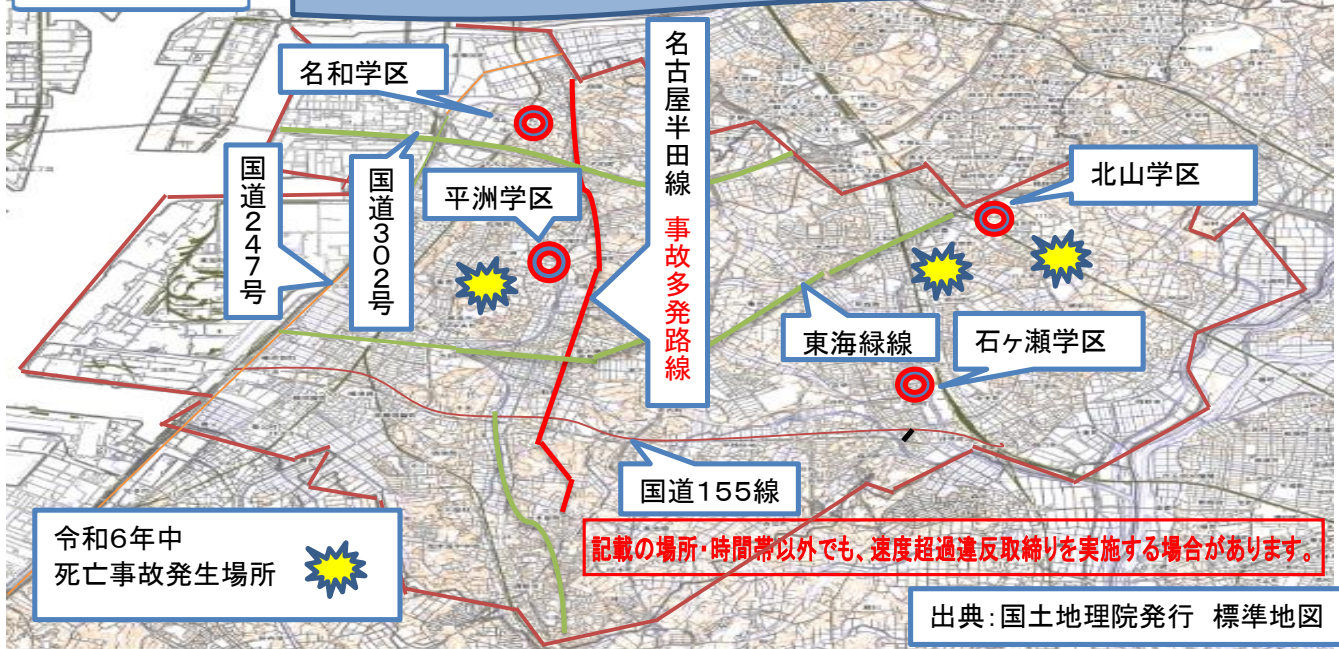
名和学区

国道247号

国道302号

平洲学区

名古屋半田線 事故多発路線

北山学区

東海緑線

石ヶ瀬学区

国道155線

令和6年中
死亡事故発生場所

記載の場所・時間帯以外でも、速度超過違反取締りを実施する場合があります。

出典:国土地理院発行 標準地図